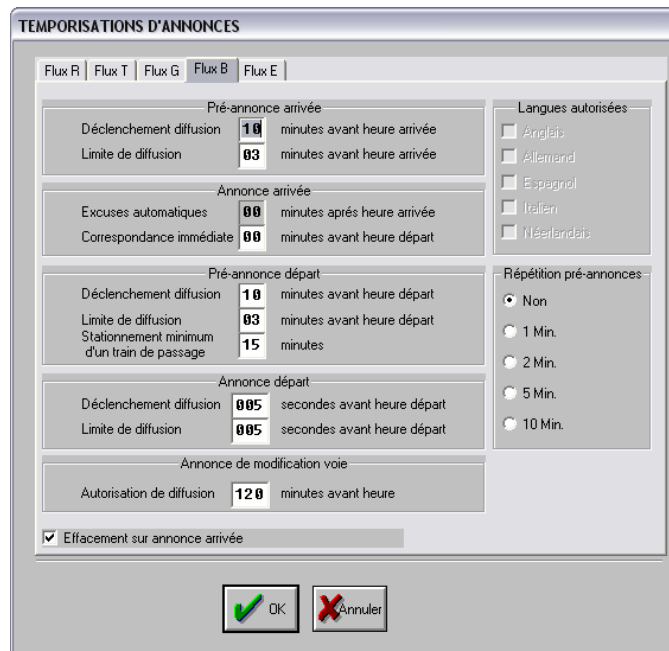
TEMPORISATIONS D'ANNONCES

Flux R | Flux T | Flux G | Flux B | Flux E

Pré-annonce arrivée
Déclenchement diffusion 10 minutes avant heure arrivée
Limite de diffusion 03 minutes avant heure arrivée

Annonce arrivée
Excuses automatiques 00 minutes aprés heure arrivée
Correspondance immédiate 00 minutes avant heure départ

Pré-annonce départ
Déclenchement diffusion 10 minutes avant heure départ
Limite de diffusion 03 minutes avant heure départ
Stationnement minimum d'un train de passage 15 minutes

Annonce départ
Déclenchement diffusion 005 secondes avant heure départ
Limite de diffusion 005 secondes avant heure départ

Annonce de modification voie
Autorisation de diffusion 120 minutes avant heure

Effacement sur annonce arrivée

Langues autorisées
Anglais
Allemand
Espagnol
Italien
Néerlandais

Répétition pré-annonces
Non
1 Min.
2 Min.
5 Min.
10 Min.

OK
Annuler